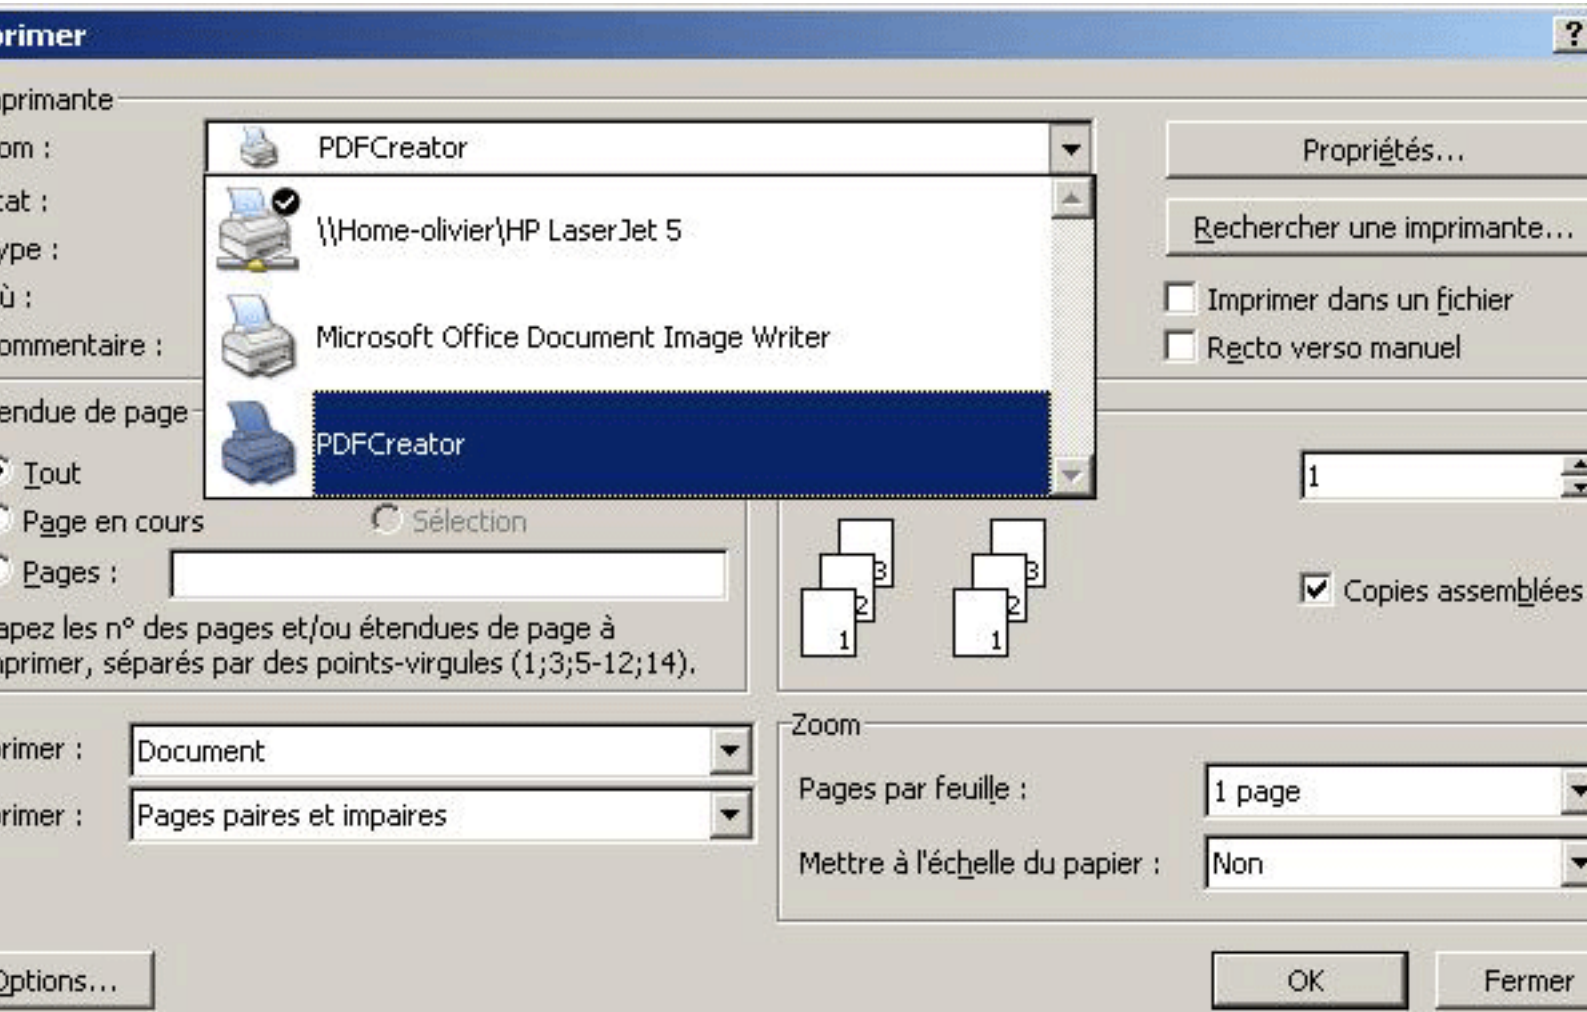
primer
?
primante
om :
PDFCreator
Propriétés...
tat :
\\Home-olivier\HP LaserJet 5
Rechercher une imprimante...
ype :
ù :
Microsoft Office Document Image Writer
Imprimer dans un fichier
ommentaire :
Recto verso manuel
endue de page
PDFCreator
Tout
1
Page en cours
Sélection
Pages :
3
2
1
3
2
1
Copies assemblées
apez les n° des pages et/ou étendues de page à primer, séparés par des points-virgules (1;3;5-12;14).
primer :
Document
Zoom
Pages par feuille :
1 page
primer :
Pages paires et impaires
Mettre à l'échelle du papier :
Non
Options...
OK
Fermer